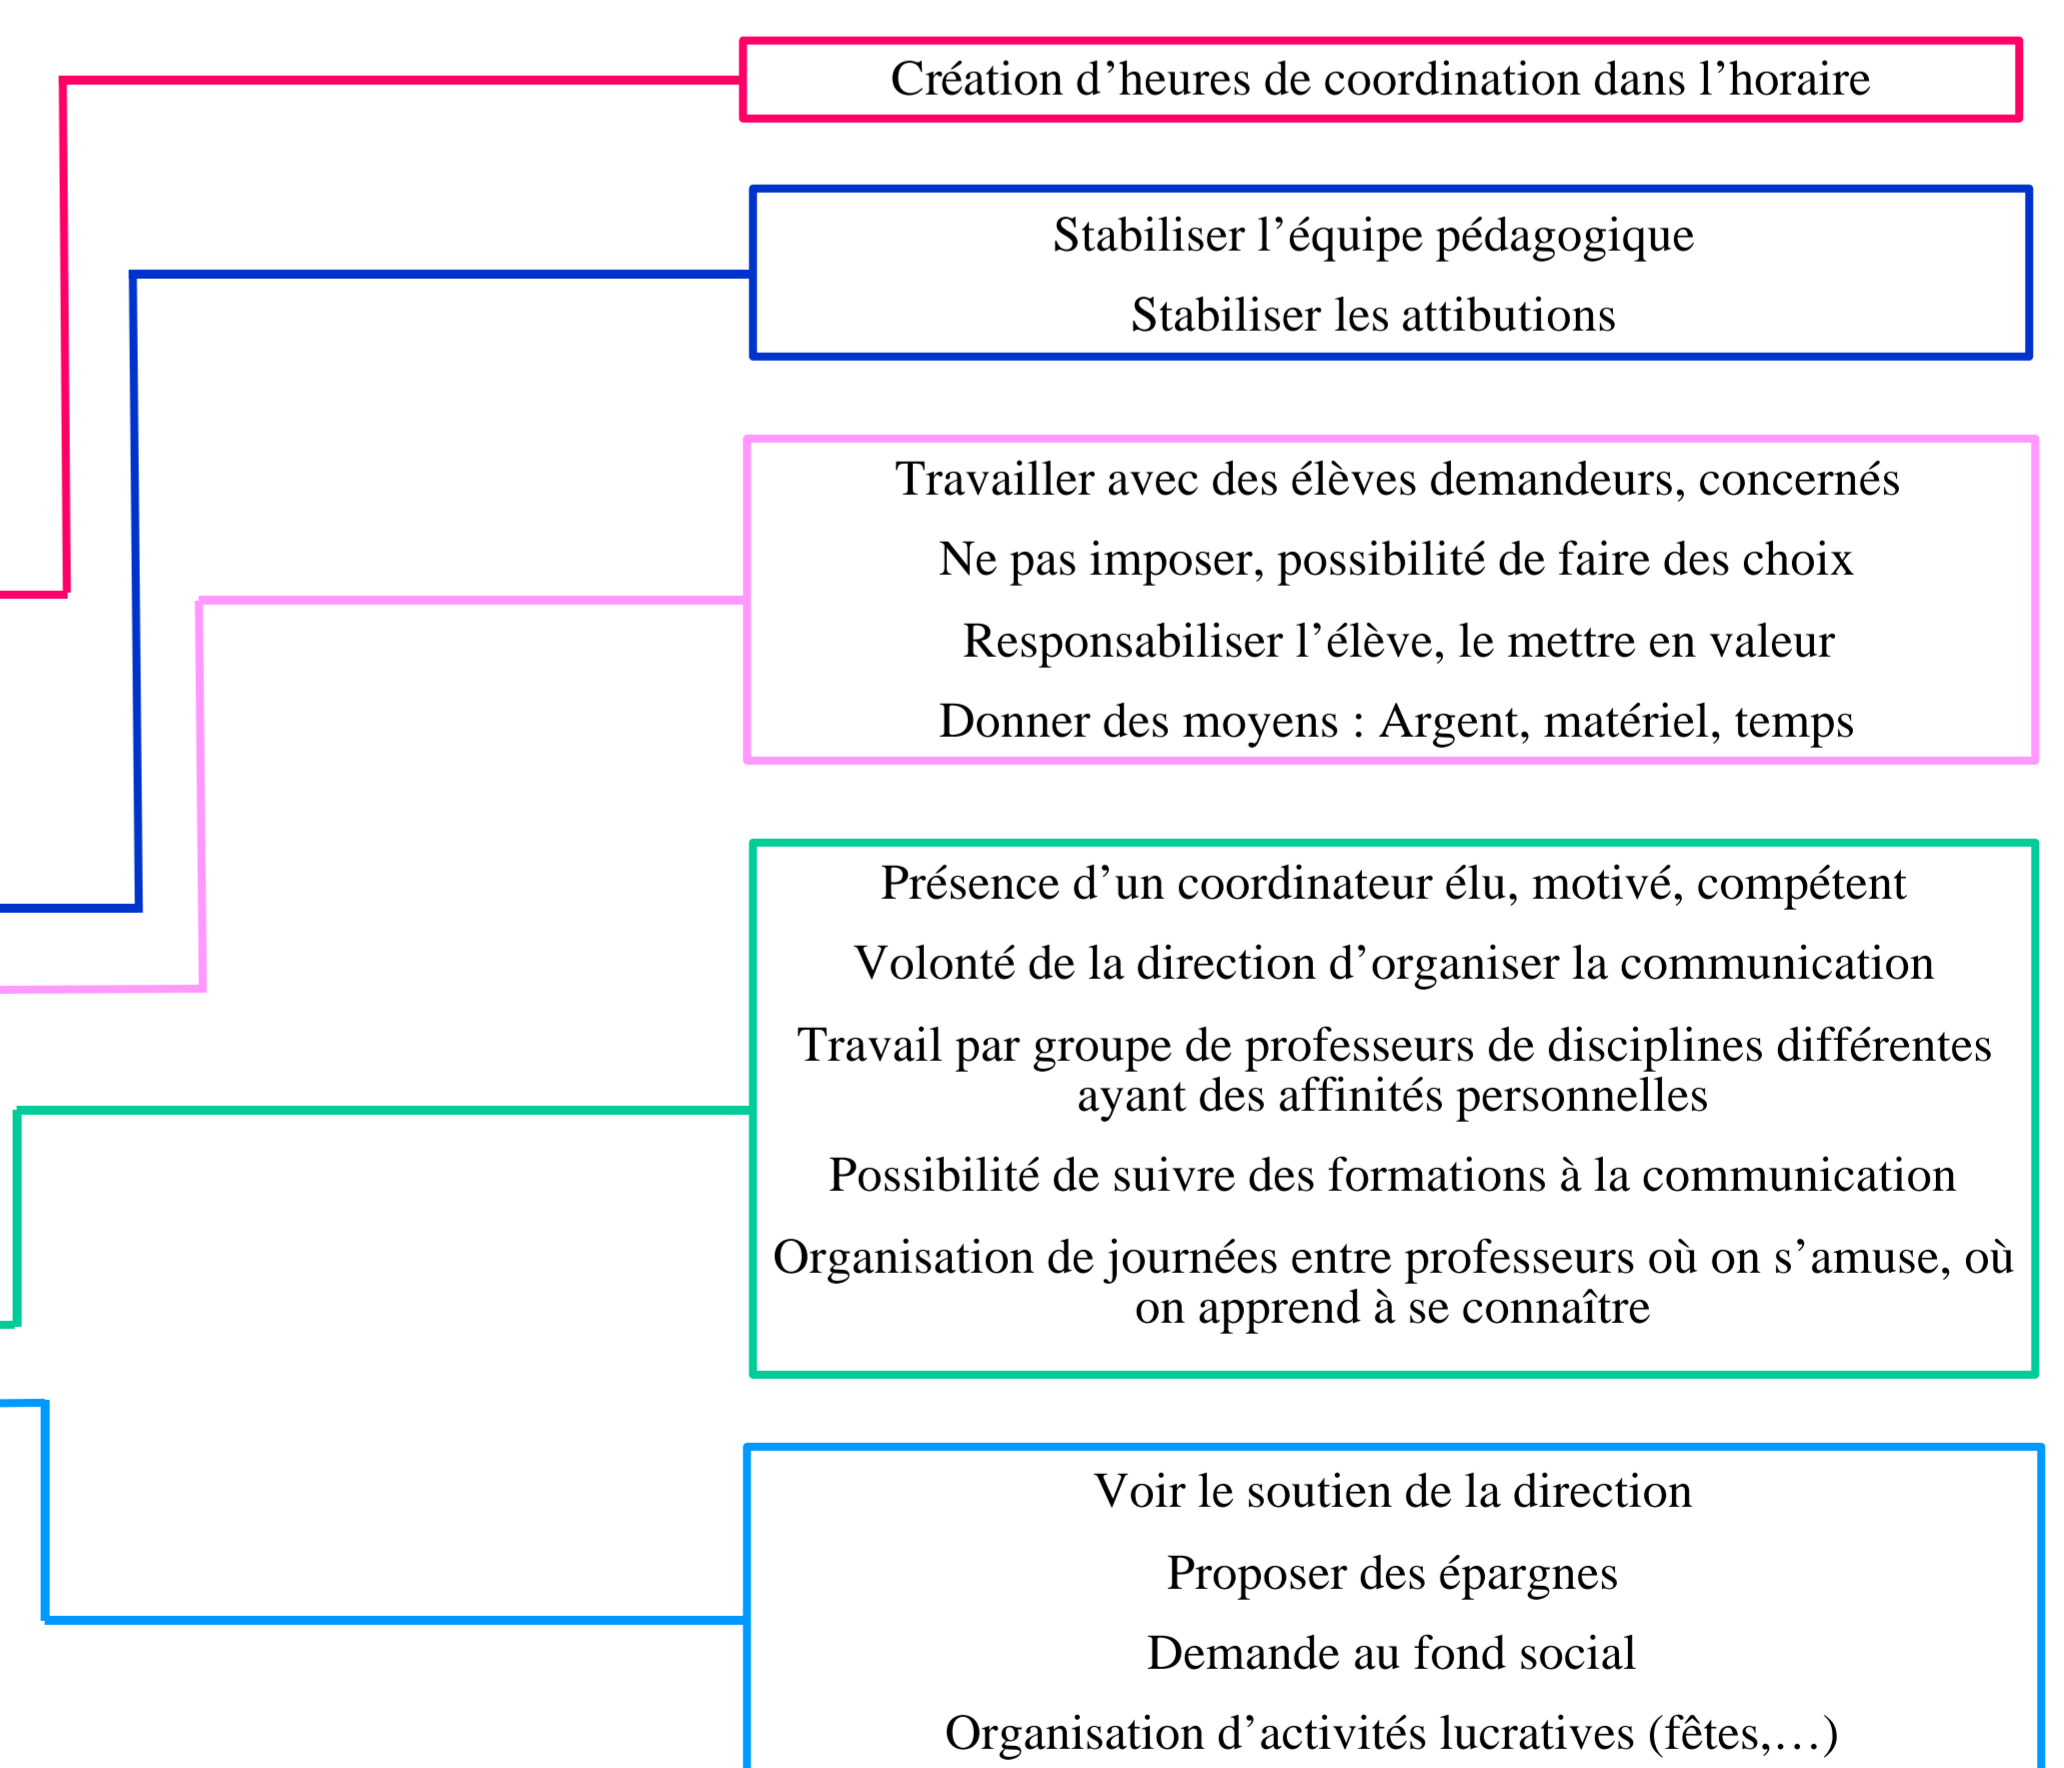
Création d’heures de coordination dans l’horaire

Stabiliser l’équipe pédagogique

Stabiliser les attibutions

Travailler avec des élèves demandeurs, concernés

Ne pas imposer, possibilité de faire des choix

Responsabiliser l’élève, le mettre en valeur

Donner des moyens : Argent, matériel, temps

Présence d’un coordinateur élu, motivé, compétent

Volonté de la direction d’organiser la communication

Travail par groupe de professeurs de disciplines différentes ayant des affinités personnelles

Possibilité de suivre des formations à la communication

Organisation de journées entre professeurs où on s’amuse, où on apprend à se connaître

Voir le soutien de la direction

Proposer des épargnes

Demande au fond social

Organisation d’activités lucratives (fêtes,…)